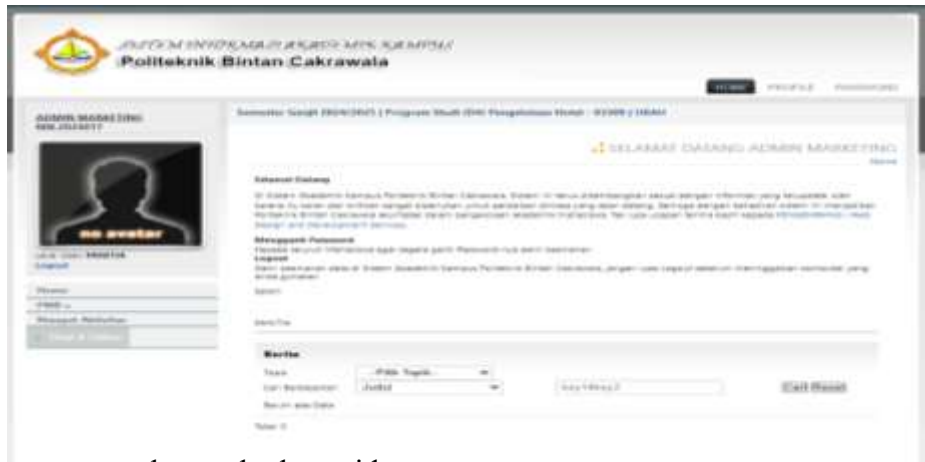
SISTEM INFORMASI AKADEMIK KAMPUS
Politeknik Bintan Cakrawala

HOME PROFILE PASSWORD

ADMIN MARKETING

no avatar

Logout

Home

Semester Ganjil 2020/2021 | Program Studi (D4) Pengelolaan Hotel

SELAMAT DATANG ADMIN MARKETING

Selamat Datang

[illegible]

Mengganti Password

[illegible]

Logout

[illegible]

Berita

Berita

Tipe — Pilih Tipe —

Cari Berdasarkan Judul

Cari Reset

Belum ada Data

Total: 0